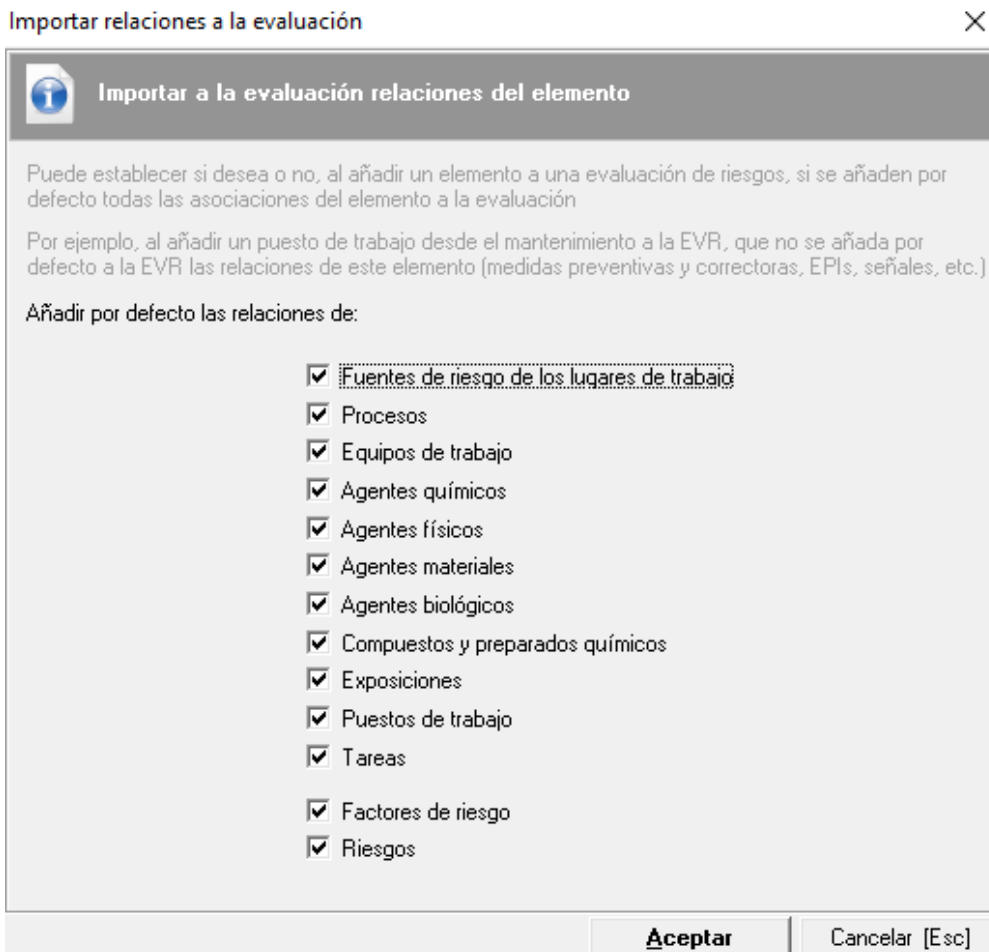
Importar relaciones a la evaluación

×

Importar a la evaluación relaciones del elemento

Puede establecer si desea o no, al añadir un elemento a una evaluación de riesgos, si se añaden por defecto todas las asociaciones del elemento a la evaluación

Por ejemplo, al añadir un puesto de trabajo desde el mantenimiento a la EVR, que no se añada por defecto a la EVR las relaciones de este elemento (medidas preventivas y correctoras, EPIs, señales, etc.)

Añadir por defecto las relaciones de:

☑ Fuentes de riesgo de los lugares de trabajo
☑ Procesos
☑ Equipos de trabajo
☑ Agentes químicos
☑ Agentes físicos
☑ Agentes materiales
☑ Agentes biológicos
☑ Compuestos y preparados químicos
☑ Exposiciones
☑ Puestos de trabajo
☑ Tareas
☑ Factores de riesgo
☑ Riesgos

Aceptar

Cancelar [Esc]